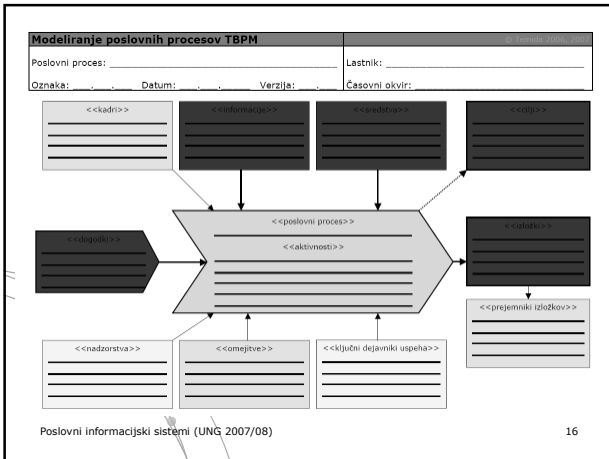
Modeliranje poslovnih procesov TBPM

© Temida 2006, 2007

Poslovni proces: ______________________________

Lastnik: ______________________________

Oznaka: ___.___.___ Datum: ___.___.____ Verzija: ___.___

Časovni okvir: ______________________________

<<kadri>>

<<informacije>>

<<sredstva>>

<<cilji>>

<<dogodki>>

<<poslovni proces>>

<<aktivnosti>>

<<izdelki>>

<<prejemniki izdelkov>>

<<nadzorstva>>

<<omejitve>>

<<ključni dejavniki uspeha>>

Poslovni informacijski sistemi (UNG 2007/08)

16